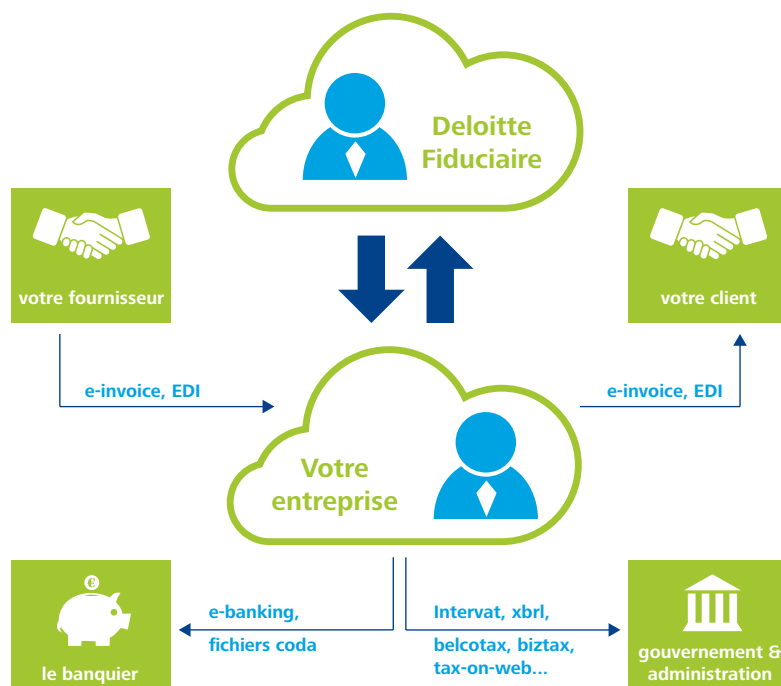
Deloitte Fiduciaire

votre fournisseur

votre client

e-invoice, EDI

e-invoice, EDI

Votre entreprise

e-banking, fichiers coda

Intervat, xbrl, belcotax, biztax, tax-on-web...

le banquier

gouvernement & administration